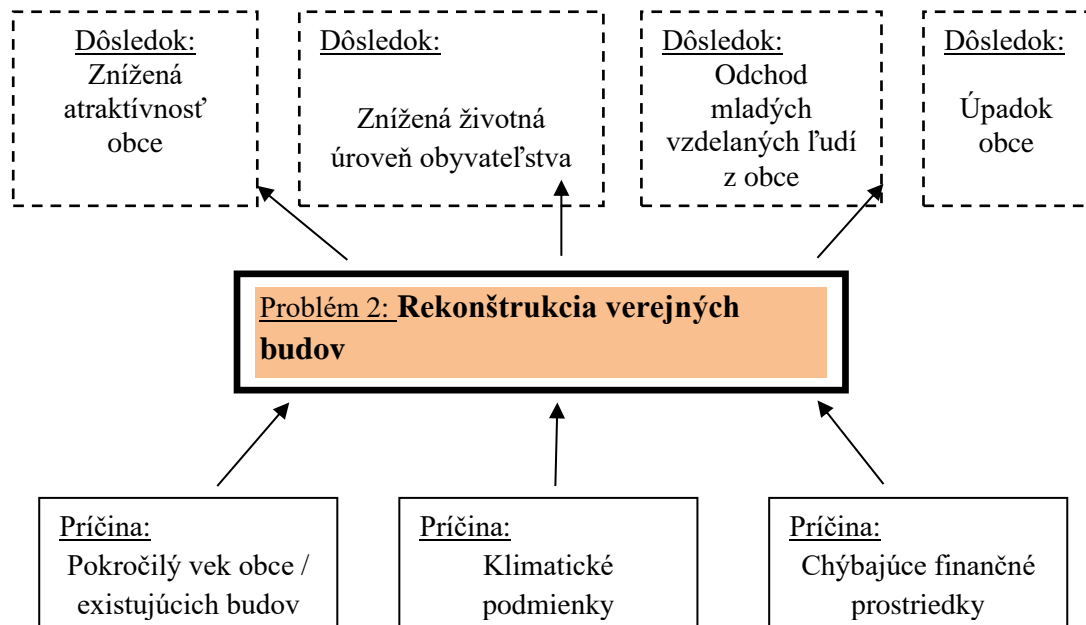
Dôsledok:
Znížená atraktívnosť obce

Dôsledok:
Znížená životná úroveň obyvateľstva

Dôsledok:
Odchod mladých vzdelaných ľudí z obce

Dôsledok:
Úpadok obce

Problém 2: **Rekonštrukcia verejných budov**

Príčina:
Pokročilý vek obce / existujúcich budov

Príčina:
Klimatické podmienky

Príčina:
Chýbajúce finančné prostriedky